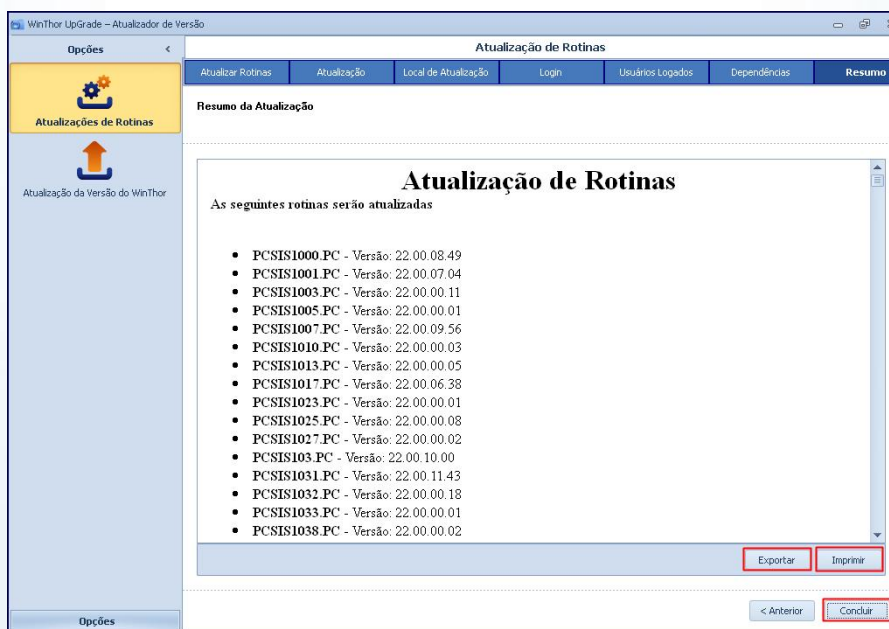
WinThor UpGrade – Atualizador de Versão

Opções

Atualizações de Rotinas

Atualização da Versão do WinThor

Opções

Atualização de Rotinas

Atualizar Rotinas | Atualização | Local de Atualização | Login | Usuários Logados | Dependências | Resumo

Resumo da Atualização

Atualização de Rotinas

As seguintes rotinas serão atualizadas

- PCSIS1000.PC - Versão: 22.00.08.49
- PCSIS1001.PC - Versão: 22.00.07.04
- PCSIS1003.PC - Versão: 22.00.00.11
- PCSIS1005.PC - Versão: 22.00.00.01
- PCSIS1007.PC - Versão: 22.00.09.56
- PCSIS1010.PC - Versão: 22.00.00.03
- PCSIS1013.PC - Versão: 22.00.00.05
- PCSIS1017.PC - Versão: 22.00.06.38
- PCSIS1023.PC - Versão: 22.00.00.01
- PCSIS1025.PC - Versão: 22.00.00.08
- PCSIS1027.PC - Versão: 22.00.00.02
- PCSIS103.PC - Versão: 22.00.10.00
- PCSIS1031.PC - Versão: 22.00.11.43
- PCSIS1032.PC - Versão: 22.00.00.18
- PCSIS1033.PC - Versão: 22.00.00.01
- PCSIS1038.PC - Versão: 22.00.00.02

Exportar | Imprimir

< Anterior | Concluir